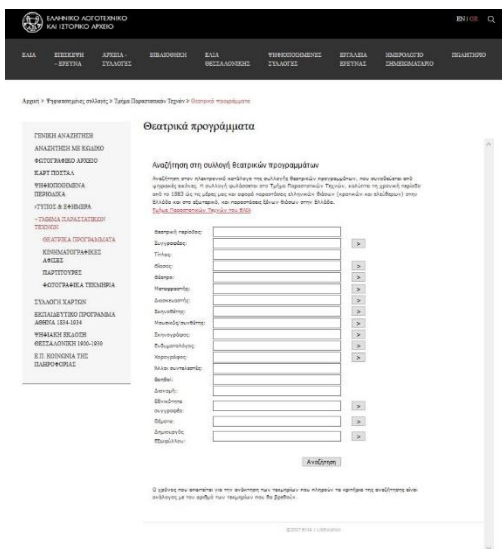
ΕΛΛΗΝΙΚΟ ΛΟΓΟΤΕΧΝΙΚΟ ΚΑΙ ΙΣΤΟΡΙΚΟ ΑΡΧΕΙΟ

EN | GR

ΕΛΙΑ | ΣΠΕΙΣΚΕΨΗ - ΕΡΕΥΝΑ | ΑΡΧΕΙΑ - ΣΥΛΛΟΓΕΣ | ΒΙΒΛΙΟΘΗΚΗ | ΕΛΙΑ ΘΕΣΣΑΛΟΝΙΚΗΣ | ΨΗΦΙΟΠΟΙΗΜΕΝΕΣ ΣΥΛΛΟΓΕΣ | ΕΚΤΑΚΤΑ ΕΡΕΥΝΑΣ | ΗΜΕΡΟΛΟΓΙΟ ΕΚΔΗΛΩΣΕΩΝ | ΠΩΛΗΤΗΡΙΟ

Αρχική > Ψηφιοποιημένες συλλογές > Τμήμα Παραστατικών Τεχνών > Θεατρικά προγράμματα

ΓΕΝΙΚΗ ΑΝΑΖΗΤΗΣΗ
ΑΝΑΖΗΤΗΣΗ ΜΕ ΚΩΔΙΚΟ
ΦΩΤΟΓΡΑΦΙΚΟ ΑΡΧΕΙΟ
ΚΑΡΤ ΠΟΣΤΑΛ
ΨΗΦΙΟΠΟΙΗΜΕΝΑ ΠΕΡΙΟΔΙΚΑ
ΤΥΠΟΣ & ΕΦΗΜΕΡΙΑ
- ΤΜΗΜΑ ΠΑΡΑΣΤΑΤΙΚΩΝ ΤΕΧΝΩΝ
ΘΕΑΤΡΙΚΑ ΠΡΟΓΡΑΜΜΑΤΑ
ΚΙΝΗΜΑΤΟΓΡΑΦΙΚΕΣ ΑΦΙΣΕΣ
ΠΑΡΤΙΤΟΥΡΕΣ
ΦΩΤΟΓΡΑΦΙΚΑ ΤΕΚΜΗΡΙΑ
ΣΥΛΛΟΓΗ ΧΑΡΤΩΝ
ΕΚΠΑΙΔΕΥΤΙΚΟ ΠΡΟΓΡΑΜΜΑ ΑΘΗΝΑ 1834-1934
ΨΗΦΙΑΚΗ ΕΚΔΟΣΗ ΘΕΣΣΑΛΟΝΙΚΗ 1900-1950
Ε.Π. ΚΟΙΝΩΝΙΑ ΤΗΣ ΠΛΗΡΟΦΟΡΙΑΣ

Θεατρικά προγράμματα

Αναζήτηση στη συλλογή θεατρικών προγραμμάτων

Αναζήτηση στον ηλεκτρονικό κατάλογο της συλλογής θεατρικών προγραμμάτων, που συνεδέεται από ψηφιακές εικόνες. Η συλλογή φυλάσσεται στο Τμήμα Παραστατικών Τεχνών, καλύπτει τη χρονική περίοδο από το 1883 ως τις μέρες μας και αφορά παραστάσεις ελληνικών θιάσων (κρατικών και ελεύθερων) στην Ελλάδα και στο εξωτερικό, και παραστάσεις ξένων θιάσων στην Ελλάδα.
Τμήμα Παραστατικών Τεχνών του ΕΛΙΑ

Θεατρική περίοδος:
Συγγραφέας: >
Τίτλος:
Θίασος: >
Θέατρο: >
Μεταφραστής: >
Διασκευαστής: >
Σκηνοθέτης: >
Μουσικός/συνθέτης: >
Σκηνογράφος: >
Ενδυματολόγος: >
Χορογράφος: >
Άλλοι συντελεστές: >
Ηθοποιοί:
Διανομή:
Εθνικότητα συγγραφέα: >
Θέματα: >
Δημιουργός Εξωφύλλου: >

Αναζήτηση

Ο χρόνος που απαιτείται για την αναζήτηση των τεκμηρίων που πληρούν τα κριτήρια της αναζήτησης είναι ανάλογος με τον αριθμό των τεκμηρίων που θα βρεθούν.

©2017 ΕΛΙΑ | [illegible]